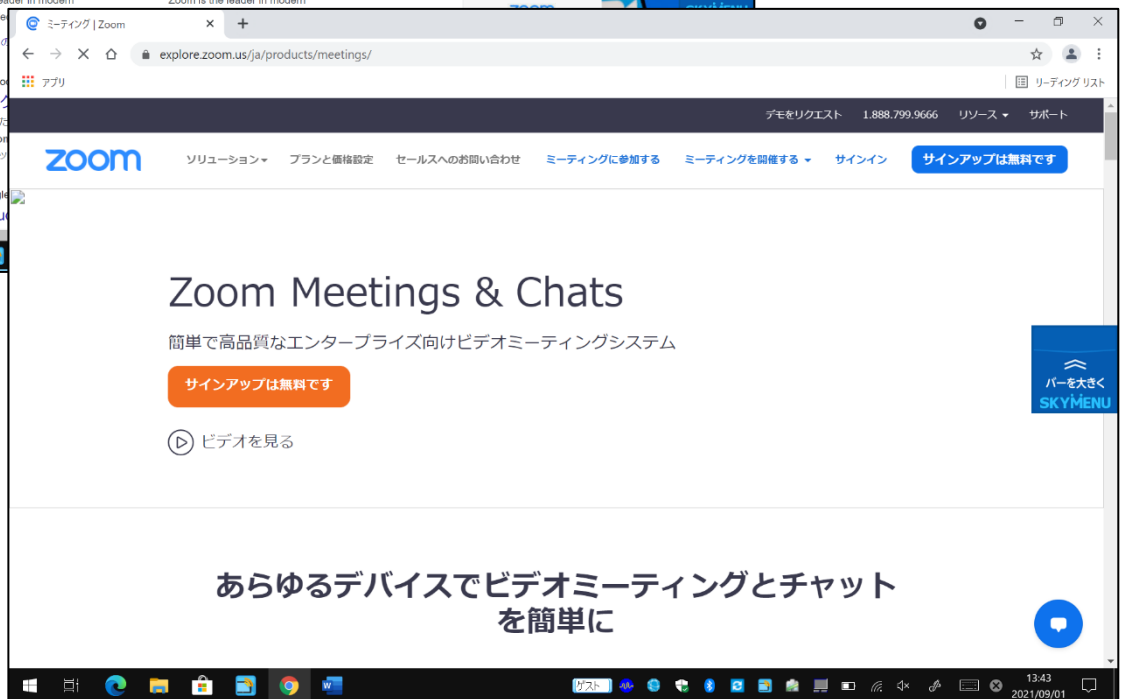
ミーティング | Zoom
explore.zoom.us/ja/products/meetings/
アプリ
リーディング リスト

デモをリクエスト 1.888.799.9666 リソース サポート

zoom ソリューション プランと価格設定 セールスへのお問い合わせ ミーティングに参加する ミーティングを開催する サインイン サインアップは無料です

Zoom Meetings & Chats

簡単で高品質なエンタープライズ向けビデオミーティングシステム

サインアップは無料です

ビデオを見る

バーを大きく
SKYMENU

あらゆるデバイスでビデオミーティングとチャットを簡単に

ゲスト
13:43
2021/09/01